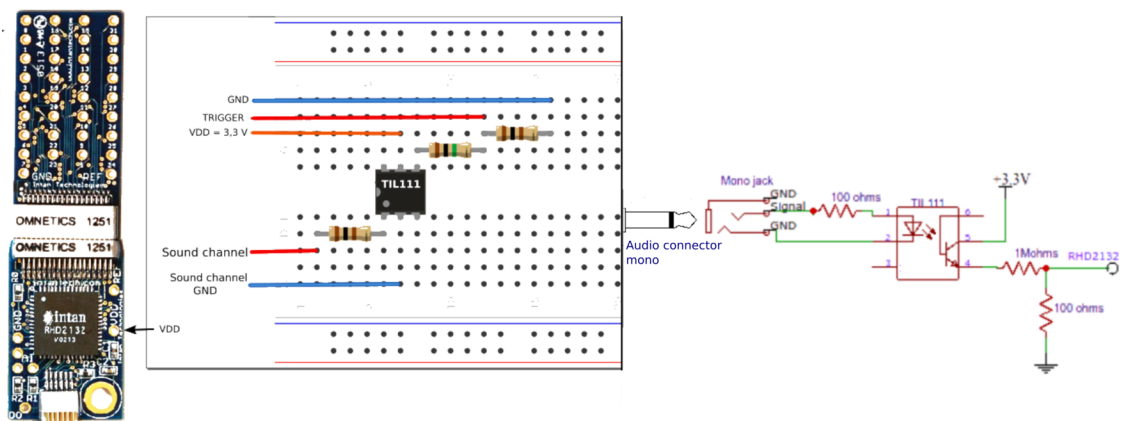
GND
REF
© Intan Technologies
OMNETICS 1251
OMNETICS 1251
intantech.com
intan
RHD2132
V0213
GND
VDD
VDD
GND
TRIGGER
VDD = 3,3 V
TIL111
Sound channel
Sound channel GND
Audio connector mono
Mono jack
GND
Signal
GND
100 ohms
TIL 111
1
2
3
6
5
4
+3.3V
1Mohms
RHD2132
100 ohms